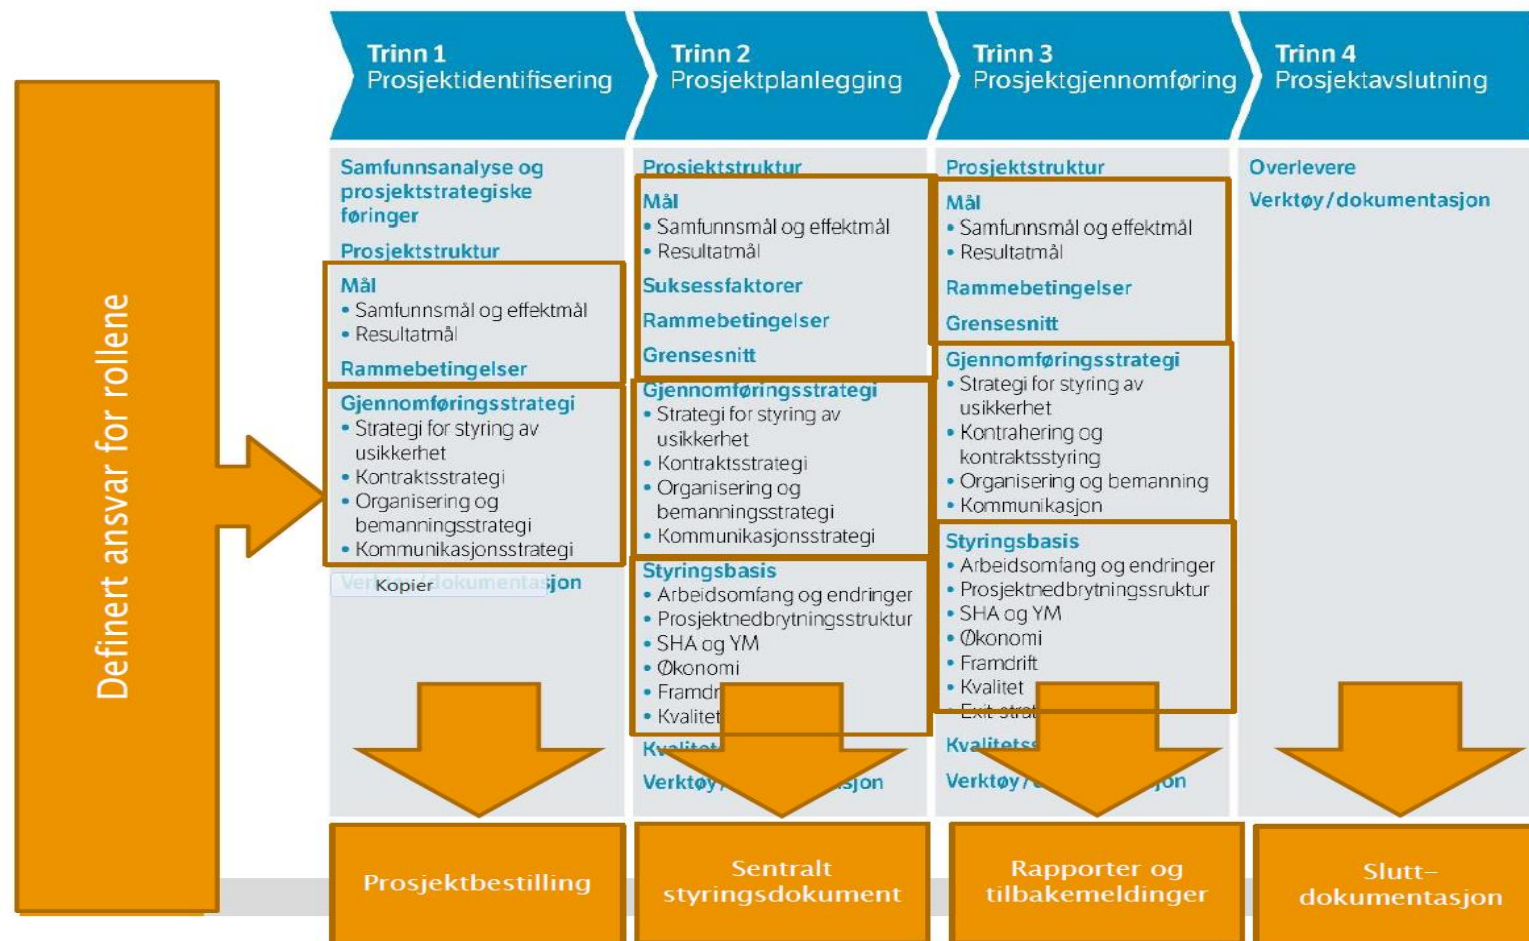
Definert ansvar for rollene

Trinn 1
Prosjektidentifisering

Samfunnsanalyse og prosjektstrategiske føringer

Prosjektstruktur

Mål
• Samfunnsmål og effektmål
• Resultatmål

Rammebetingelser

Gjennomføringsstrategi
• Strategi for styring av usikkerhet
• Kontraktsstrategi
• Organisering og bemanningsstrategi
• Kommunikasjonsstrategi

Ver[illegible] Kopier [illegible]jon

Prosjektbestilling

Trinn 2
Prosjektplanlegging

Prosjektstruktur

Mål
• Samfunnsmål og effektmål
• Resultatmål

Suksessfaktorer

Rammebetingelser

Grensesnitt

Gjennomføringsstrategi
• Strategi for styring av usikkerhet
• Kontraktsstrategi
• Organisering og bemanningsstrategi
• Kommunikasjonsstrategi

Styringsbasis
• Arbeidsomfang og endringer
• Prosjektnedbrytningsstruktur
• SHA og YM
• Økonomi
• Framdr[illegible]
• Kvalitet

Kv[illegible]

Verktøy/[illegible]sjon

Sentralt styringsdokument

Trinn 3
Prosjektgjennomføring

Prosjektstruktur

Mål
• Samfunnsmål og effektmål
• Resultatmål

Rammebetingelser

Grensesnitt

Gjennomføringsstrategi
• Strategi for styring av usikkerhet
• Kontrahering og kontraktsstyring
• Organisering og bemanning
• Kommunikasjon

Styringsbasis
• Arbeidsomfang og endringer
• Prosjektnedbrytningssruktur
• SHA og YM
• Økonomi
• Framdrift
• Kvalitet
• Exit-stra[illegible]

Kvalitets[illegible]

Verktøy/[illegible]jon

Rapporter og tilbakemeldinger

Trinn 4
Prosjektavslutning

Overlevere

Verktøy/dokumentasjon

Slutt-dokumentasjon